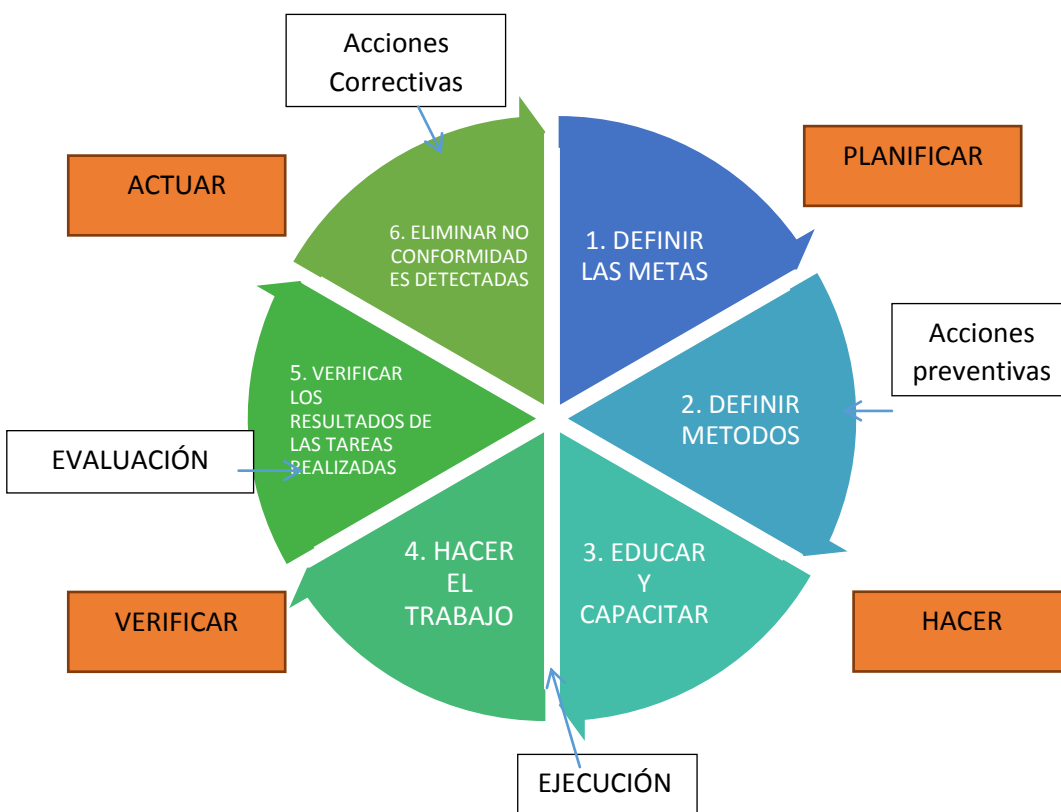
Acciones Correctivas

PLANIFICAR

ACTUAR

6. ELIMINAR NO CONFORMIDADES DETECTADAS

1. DEFINIR LAS METAS

Acciones preventivas

2. DEFINIR METODOS

5. VERIFICAR LOS RESULTADOS DE LAS TAREAS REALIZADAS

EVALUACIÓN

3. EDUCAR Y CAPACITAR

4. HACER EL TRABAJO

VERIFICAR

HACER

EJECUCIÓN